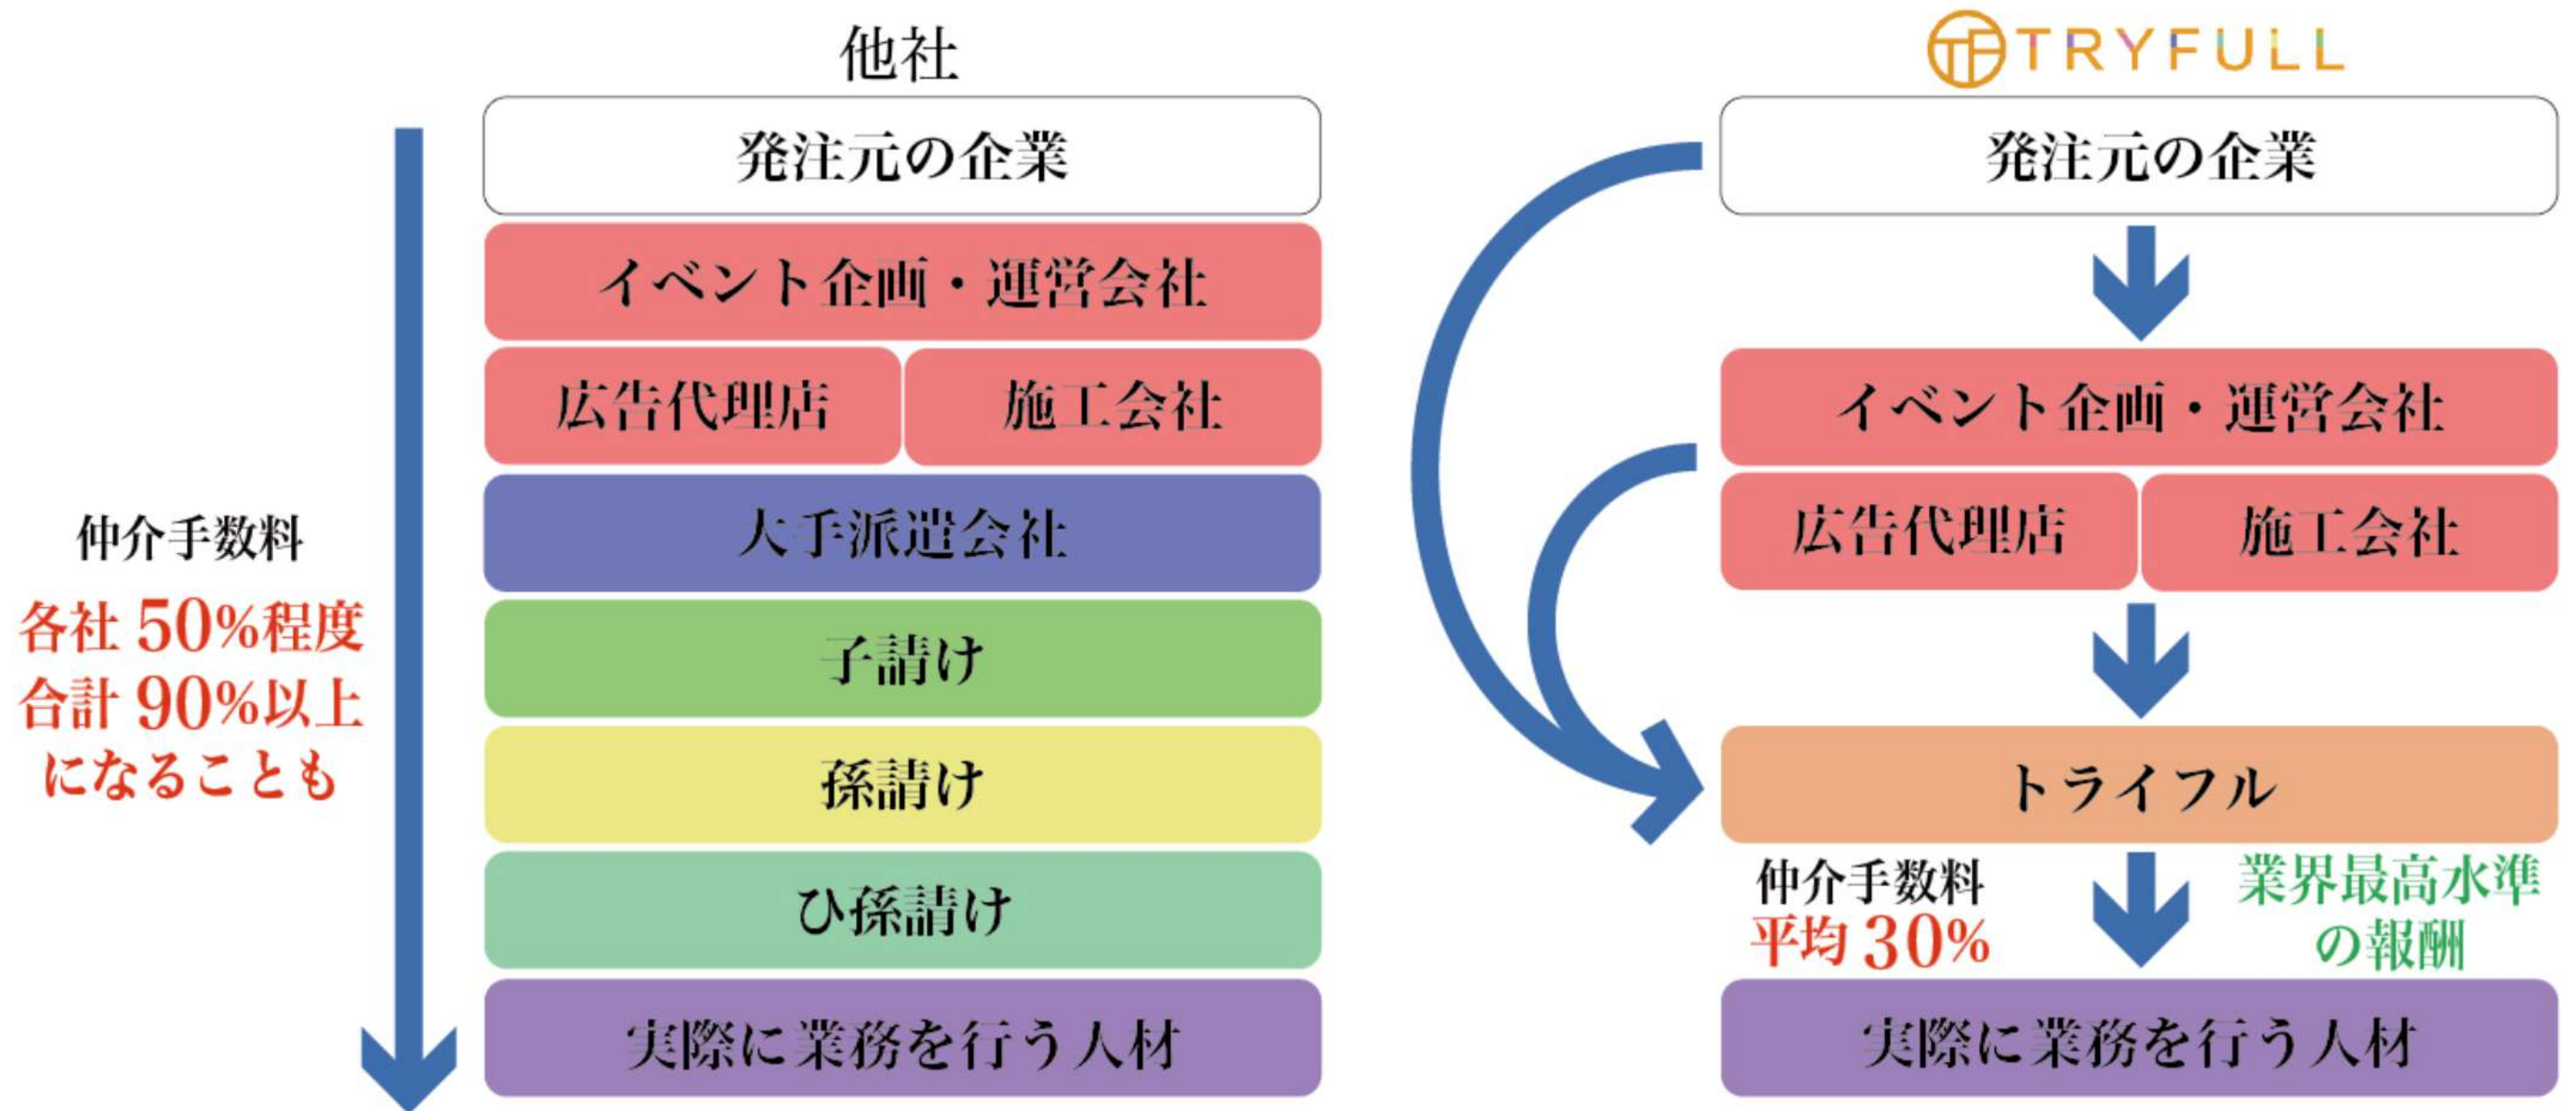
他社

発注元の企業

イベント企画・運営会社

広告代理店

施工会社

大手派遣会社

子請け

孫請け

ひ孫請け

実際に業務を行う人材

仲介手数料

各社 50%程度
合計 90%以上
になることも

TRYFULL

発注元の企業

イベント企画・運営会社

広告代理店

施工会社

トライフル

仲介手数料
平均 30%

業界最高水準の報酬

実際に業務を行う人材